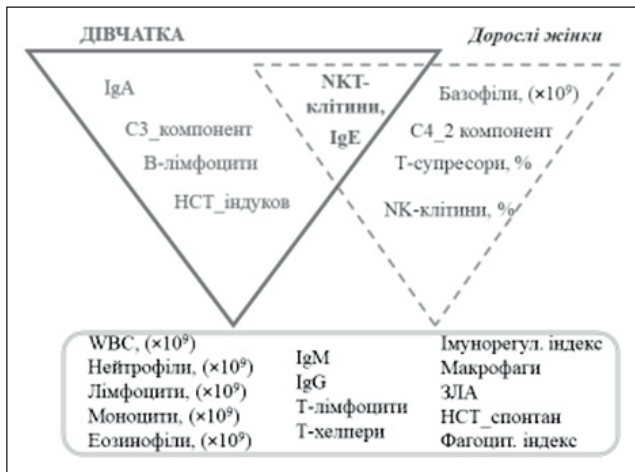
ДІВЧАТКА

Дорослі жінки

IgA

C3_компонент

В-лімфоцити

НСТ_індуков

NKT-клітини, IgE

Базофіли, ($\times 10^9$)

C4_2 компонент

Т-супресори, %

NK-клітини, %

WBC, ($\times 10^9$)
Нейтрофіли, ($\times 10^9$)
Лімфоцити, ($\times 10^9$)
Моноцити, ($\times 10^9$)
Еозинофіли, ($\times 10^9$)

IgM
IgG
Т-лімфоцити
Т-хелпери

Імунорегул. індекс
Макрофаги
ЗЛА
НСТ_спонтан
Фагоцит. індекс